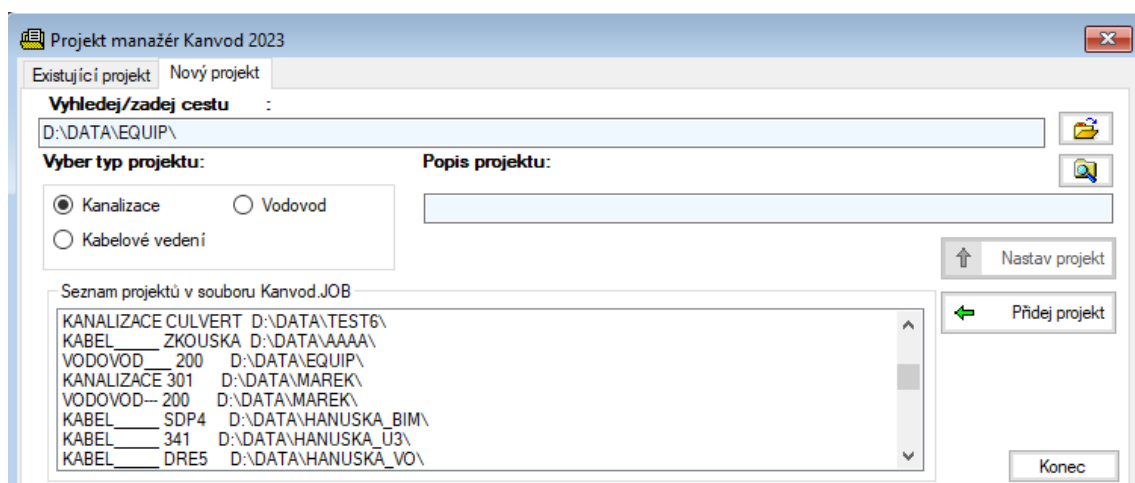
Projekt manažér Kanvod 2023

Existující projekt | Nový projekt

Vyhledej/zadej cestu :

D:\DATA\EQUIP\

Vyber typ projektu:

Popis projektu:

Kanalizace

Vodovod

Kabelové vedení

Nastav projekt

Seznam projektů v souboru Kanvod.JOB

Přidej projekt

KANALIZACE CULVERT D:\DATA\TEST6\
KABEL_____ ZKOUSKA D:\DATA\AAAA\
VODOVOD___ 200 D:\DATA\EQUIP\
KANALIZACE 301 D:\DATA\MAREK\
VODOVOD--- 200 D:\DATA\MAREK\
KABEL_____ SDP4 D:\DATA\HANUSKA_BIM\
KABEL_____ 341 D:\DATA\HANUSKA_U3\
KABEL_____ DRE5 D:\DATA\HANUSKA_VO\

Konec